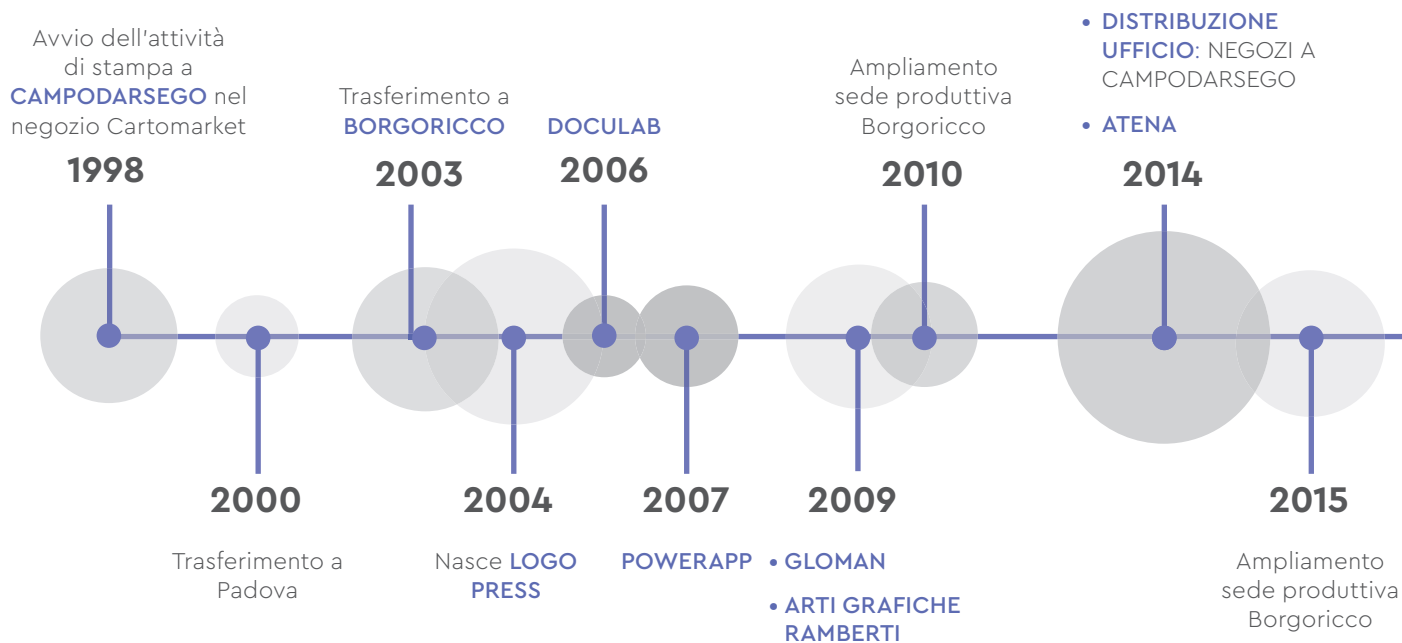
Avvio dell'attività di stampa a CAMPODARSEGO nel negozio Cartomarket

1998

Trasferimento a BORGORICCO

2003

DOCULAB

2006

Ampliamento sede produttiva Borgoricco

2010

• DISTRIBUZIONE UFFICIO: NEGOZI A CAMPODARSEGO

• ATENA

2014

2000

Trasferimento a Padova

2004

Nasce LOGO PRESS

2007

POWERAPP

2009

• GLOMAN

• ARTI GRAFICHE RAMBERTI

2015

Ampliamento sede produttiva Borgoricco